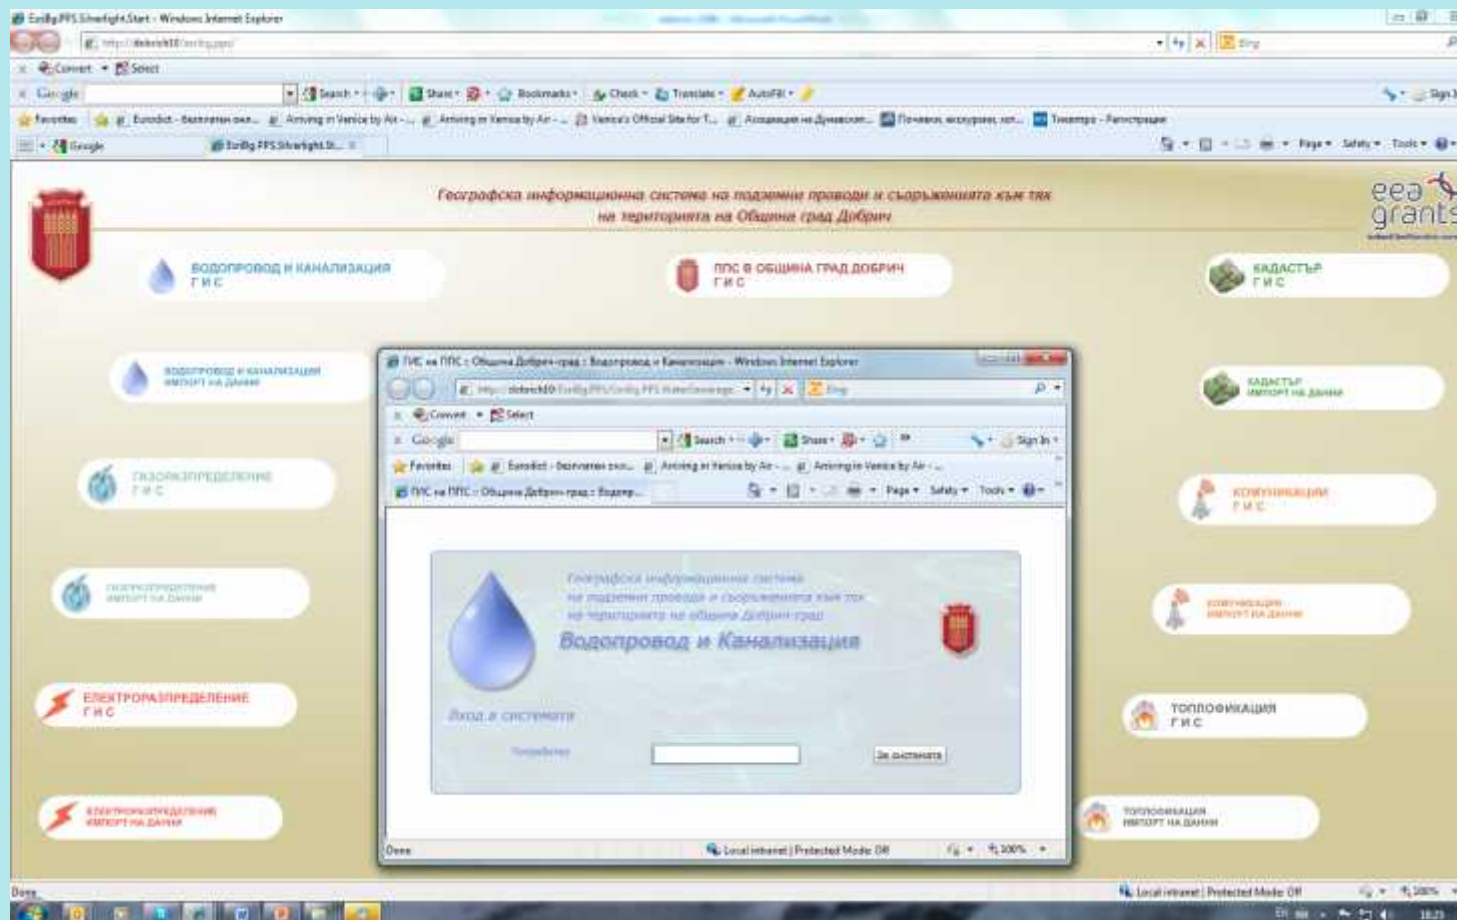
EuroBg.PPS.Silverlight.Start - Windows Internet Explorer

Convert Select

Google Search Share Bookmarks Check Translate AutoFill

Favorites Eurodict - безплатен онл... Arriving in Venice by Air -... Arriving in Venice by Air -... Venice's Official Site for T... Асоциация на Дунавски... Почивки, екскурзии, хот... Tinamps - Регистрация

Google EuroBg.PPS.Silverlight.St...

Page Safety Tools

Географска информационна система на подземни проводи и съоръженията към тях на територията на Община град Добрич

eea grants

ВОДОПРОВОД И КАНАЛИЗАЦИЯ ГИС

ППС В ОБЩИНА ГРАД ДОБРИЧ ГИС

КАДАСТЪР ГИС

ВОДОПРОВОД И КАНАЛИЗАЦИЯ ИМПОРТ НА ДАННИ

КАДАСТЪР ИМПОРТ НА ДАННИ

ГАЗОРАЗПРЕДЕЛЕНИЕ ГИС

КОМУНИКАЦИИ ГИС

ГАЗОРАЗПРЕДЕЛЕНИЕ ИМПОРТ НА ДАННИ

КОМУНИКАЦИИ ИМПОРТ НА ДАННИ

ЕЛЕКТРОРАЗПРЕДЕЛЕНИЕ ГИС

ТОПЛОФИКАЦИЯ ГИС

ЕЛЕКТРОРАЗПРЕДЕЛЕНИЕ ИМПОРТ НА ДАННИ

ТОПЛОФИКАЦИЯ ИМПОРТ НА ДАННИ

ГИС на ППС : Община Добрич-град : Водопровод и Канализация - Windows Internet Explorer

Convert Select

Google Search Share Sign In

Favorites Eurodict - безплатен онл... Arriving in Venice by Air -... Arriving in Venice by Air -...

ГИС на ППС : Община Добрич-град : Водопр...

Page Safety Tools

Географска информационна система на подземни проводи и съоръженията към тях на територията на община Добрич-град

Водопровод и Канализация

Вход в системата

Потребител

За системата

Done

Local intranet | Protected Mode: Off

100%

Done

Local intranet | Protected Mode: Off

100%